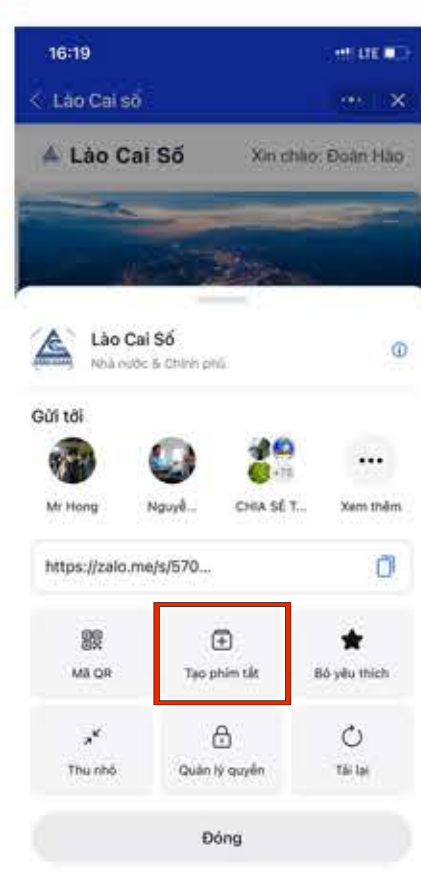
16:19

LTE

Lào Cai số

Lào Cai Số

Xin chào: Đoàn Hảo

Lào Cai Số

Nhà nước & Chính phủ

Gửi tới

Mr Hong

Nguyễ...

+75

CHIA SẺ T...

Xem thêm

https://zalo.me/s/570...

Mã QR

Tạo phím tắt

Bỏ yêu thích

Thu nhỏ

Quản lý quyền

Tải lại

Đóng